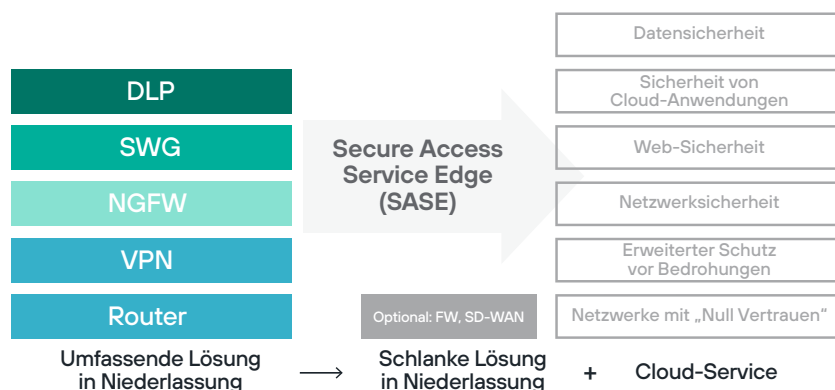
DLP
SWG
NGFW
VPN
Router
Umfassende Lösung in Niederlassung

Secure Access Service Edge (SASE)

Optional: FW, SD-WAN
Schlanke Lösung in Niederlassung

Datensicherheit
Sicherheit von Cloud-Anwendungen
Web-Sicherheit
Netzwerksicherheit
Erweiterter Schutz vor Bedrohungen
Netzwerke mit „Null Vertrauen“
+ Cloud-Service